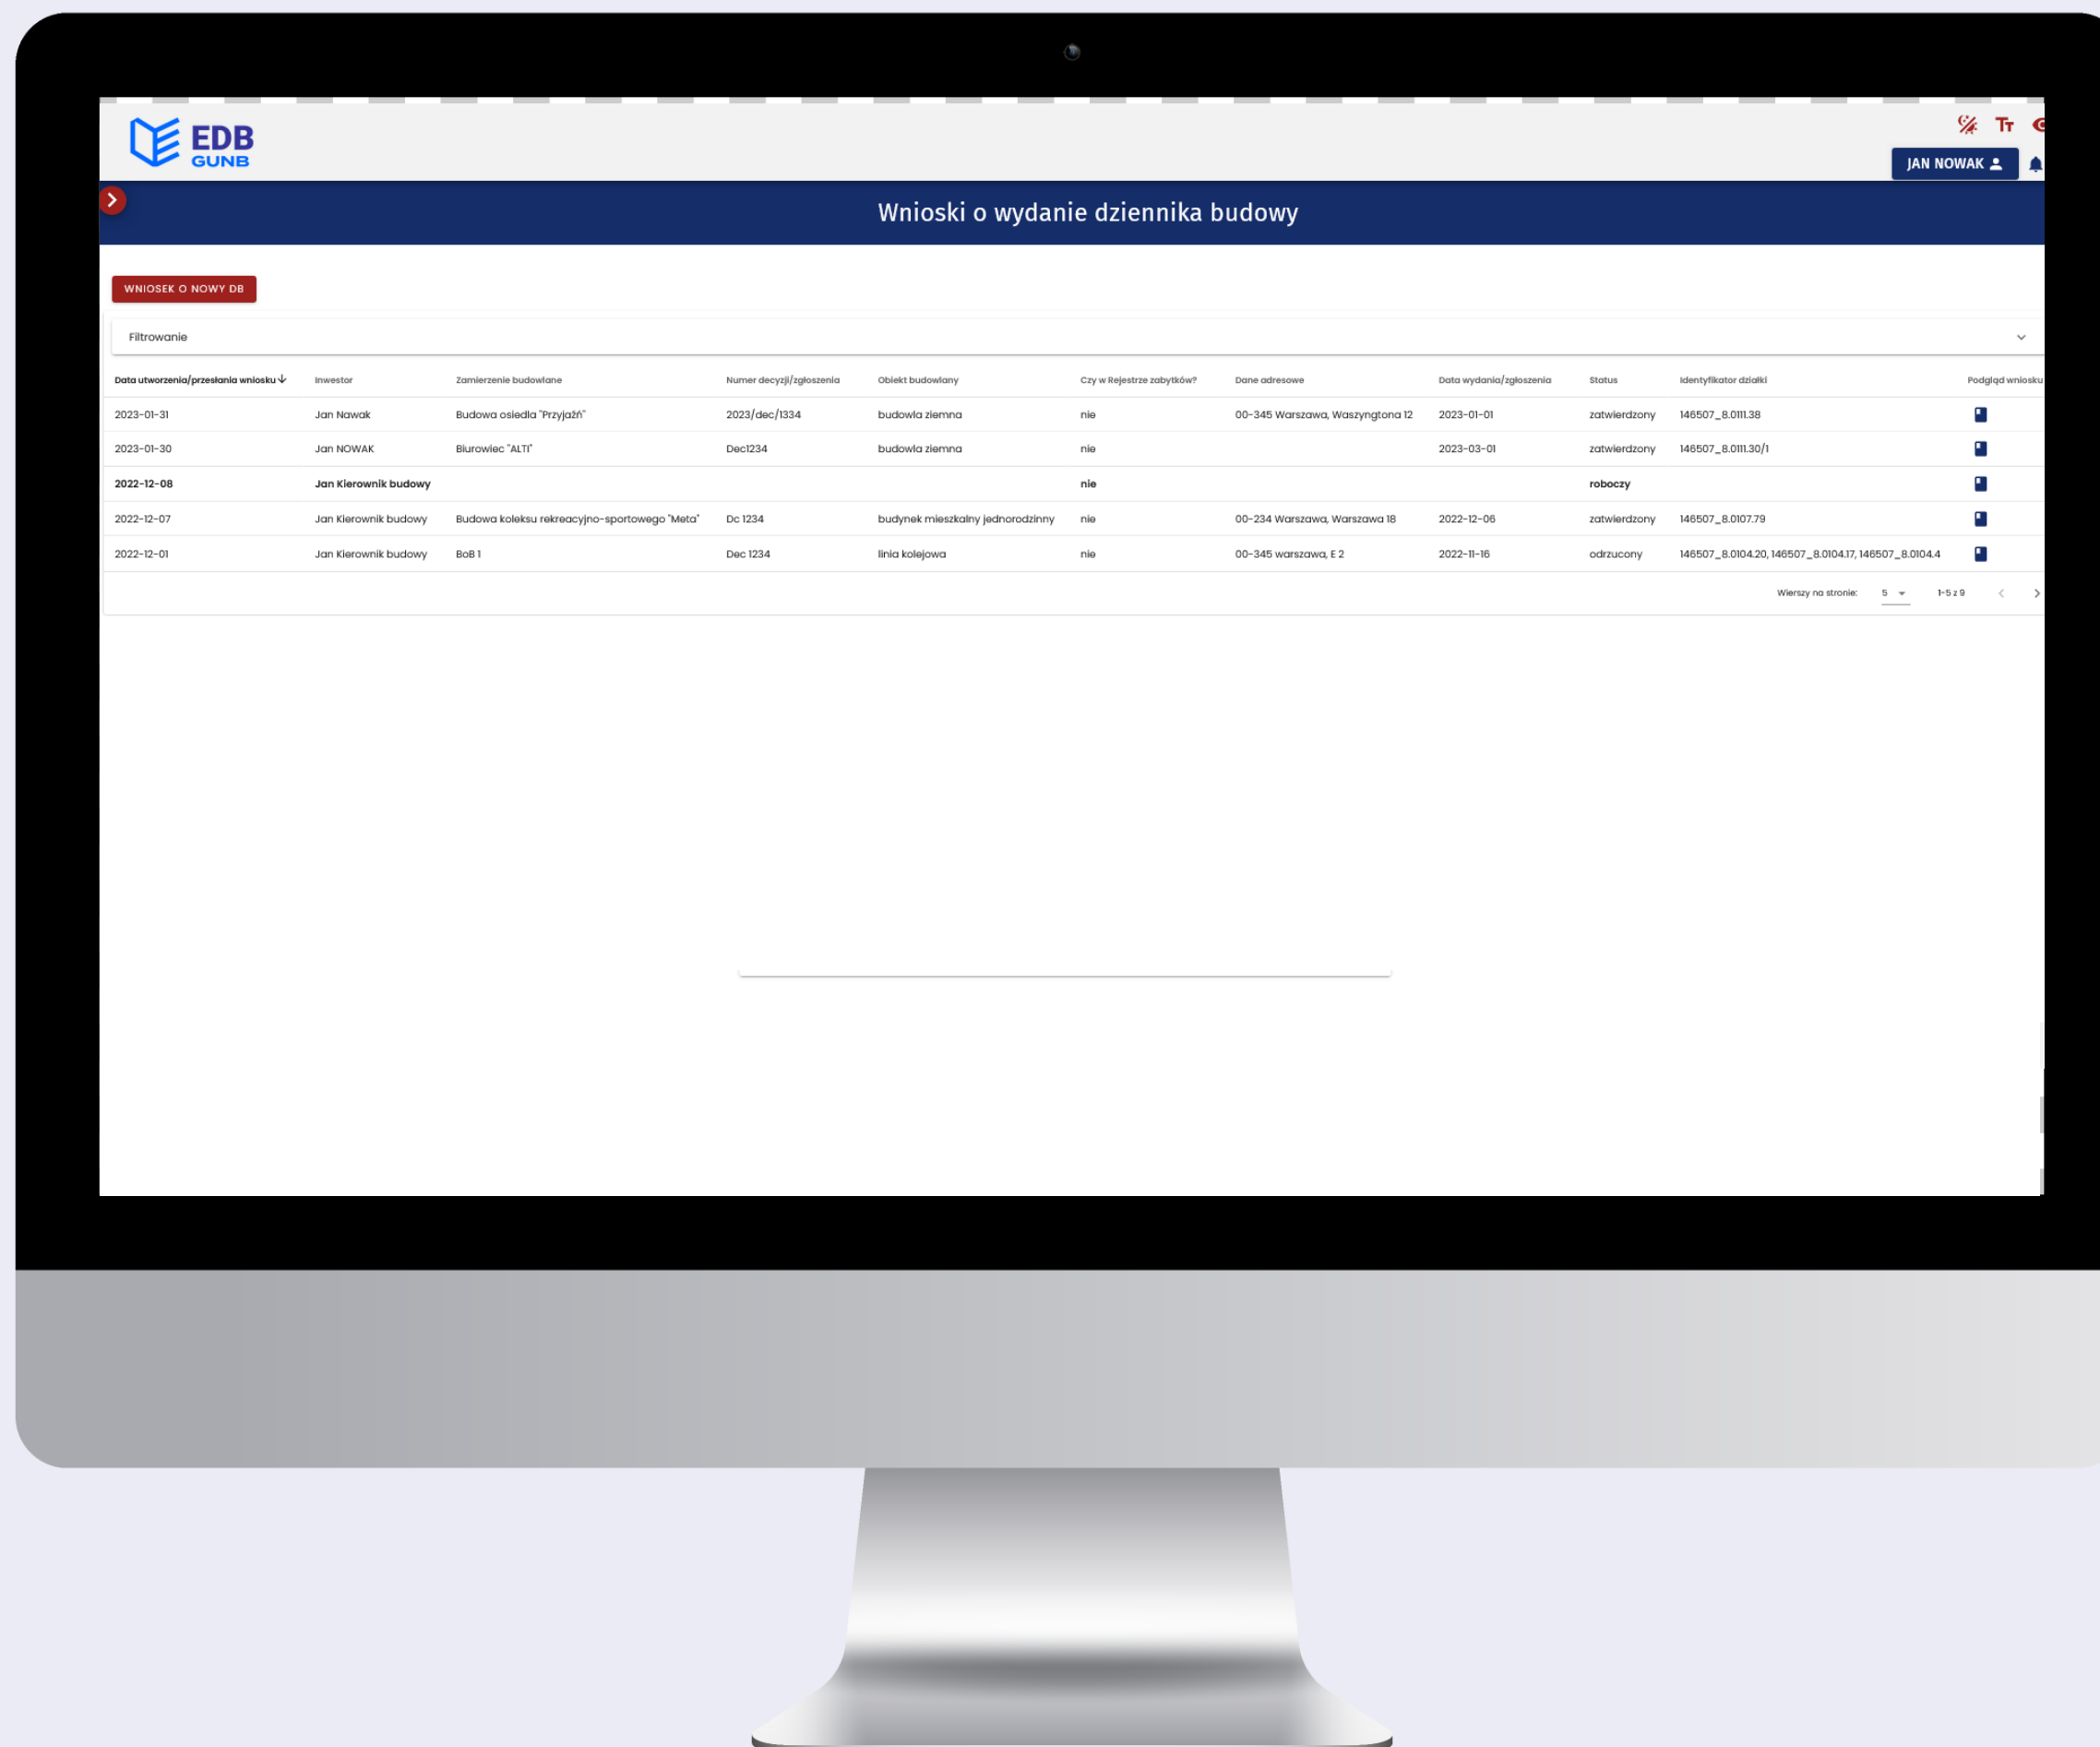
EDB GUNB

JAN NOWAK

Wnioski o wydanie dziennika budowy

WNIOSEK O NOWY DB

Filtrowanie

| Data utworzenia/przesłania wniosku | Inwestor | Zamierzenie budowlane | Numer decyzji/zgłoszenia | Obiekt budowlany | Czy w Rejestrze zabytków? | Dane adresowe | Data wydania/zgłoszenia | Status | Identyfikator działki | Podgląd wniosku |
|---|---|---|---|---|---|---|---|---|---|---|
| 2023-01-31 | Jan Nawak | Budowa osiedla "Przyjaźń" | 2023/dec/1334 | budowla ziemna | nie | 00-345 Warszawa, Waszyngtona 12 | 2023-01-01 | zatwierdzony | 146507_8.0111.38 | |
| 2023-01-30 | Jan NOWAK | Biurowiec "ALTI" | Dec1234 | budowla ziemna | nie | | 2023-03-01 | zatwierdzony | 146507_8.0111.30/1 | |
| 2022-12-08 | Jan Kierownik budowy | | | | nie | | | roboczy | | |
| 2022-12-07 | Jan Kierownik budowy | Budowa koleksu rekreacyjno-sportowego "Meta" | Dc 1234 | budynek mieszkalny jednorodzinny | nie | 00-234 Warszawa, Warszawa 18 | 2022-12-06 | zatwierdzony | 146507_8.0107.79 | |
| 2022-12-01 | Jan Kierownik budowy | BoB 1 | Dec 1234 | linia kolejowa | nie | 00-345 warszawa, E 2 | 2022-11-16 | odrzucony | 146507_8.0104.20, 146507_8.0104.17, 146507_8.0104.4 | |

Wierszy na stronie: 5 1-5 z 9